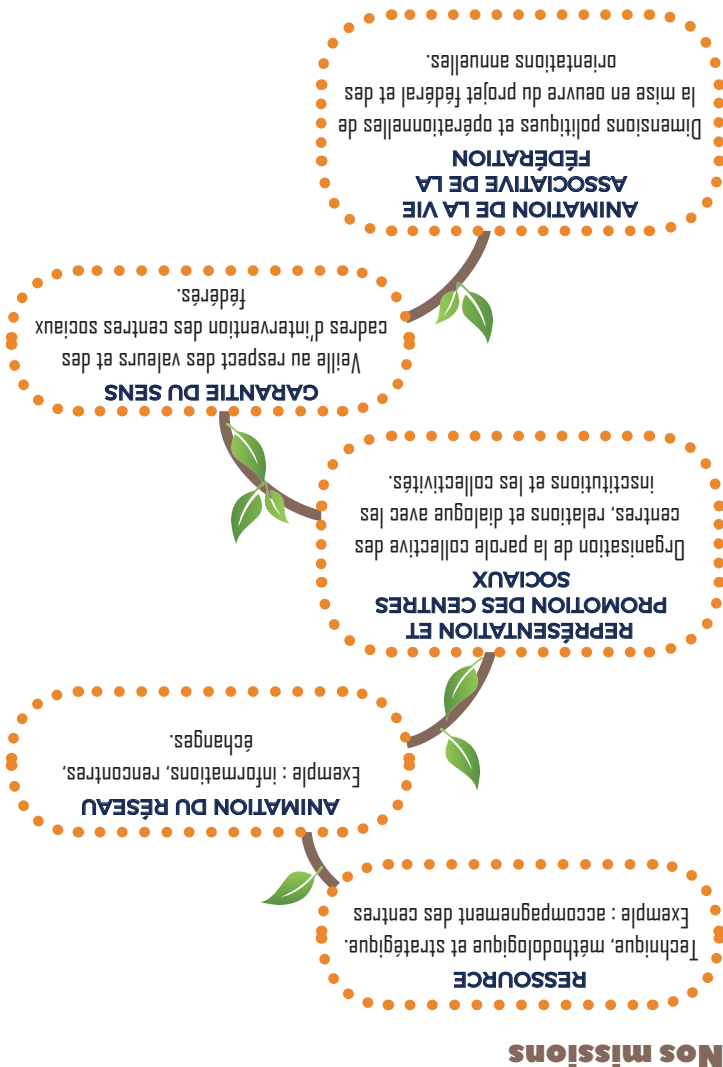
Nos missions

RESSOURCE
Technique, méthodologique et stratégique. Exemple : accompagnement des centres

ANIMATION DU RÉSEAU
Exemple : informations, rencontres, échanges.

REPRÉSENTATION ET PROMOTION DES CENTRES SOCIAUX
Organisation de la parole collective des centres, relations et dialogue avec les institutions et les collectivités.

GARANTIE DU SENS
Veille au respect des valeurs et des cadres d'intervention des centres sociaux fédérés.

ANIMATION DE LA VIE ASSOCIATIVE DE LA FÉDÉRATION
Dimensions politiques et opérationnelles de la mise en oeuvre du projet fédéral et des orientations annuelles.